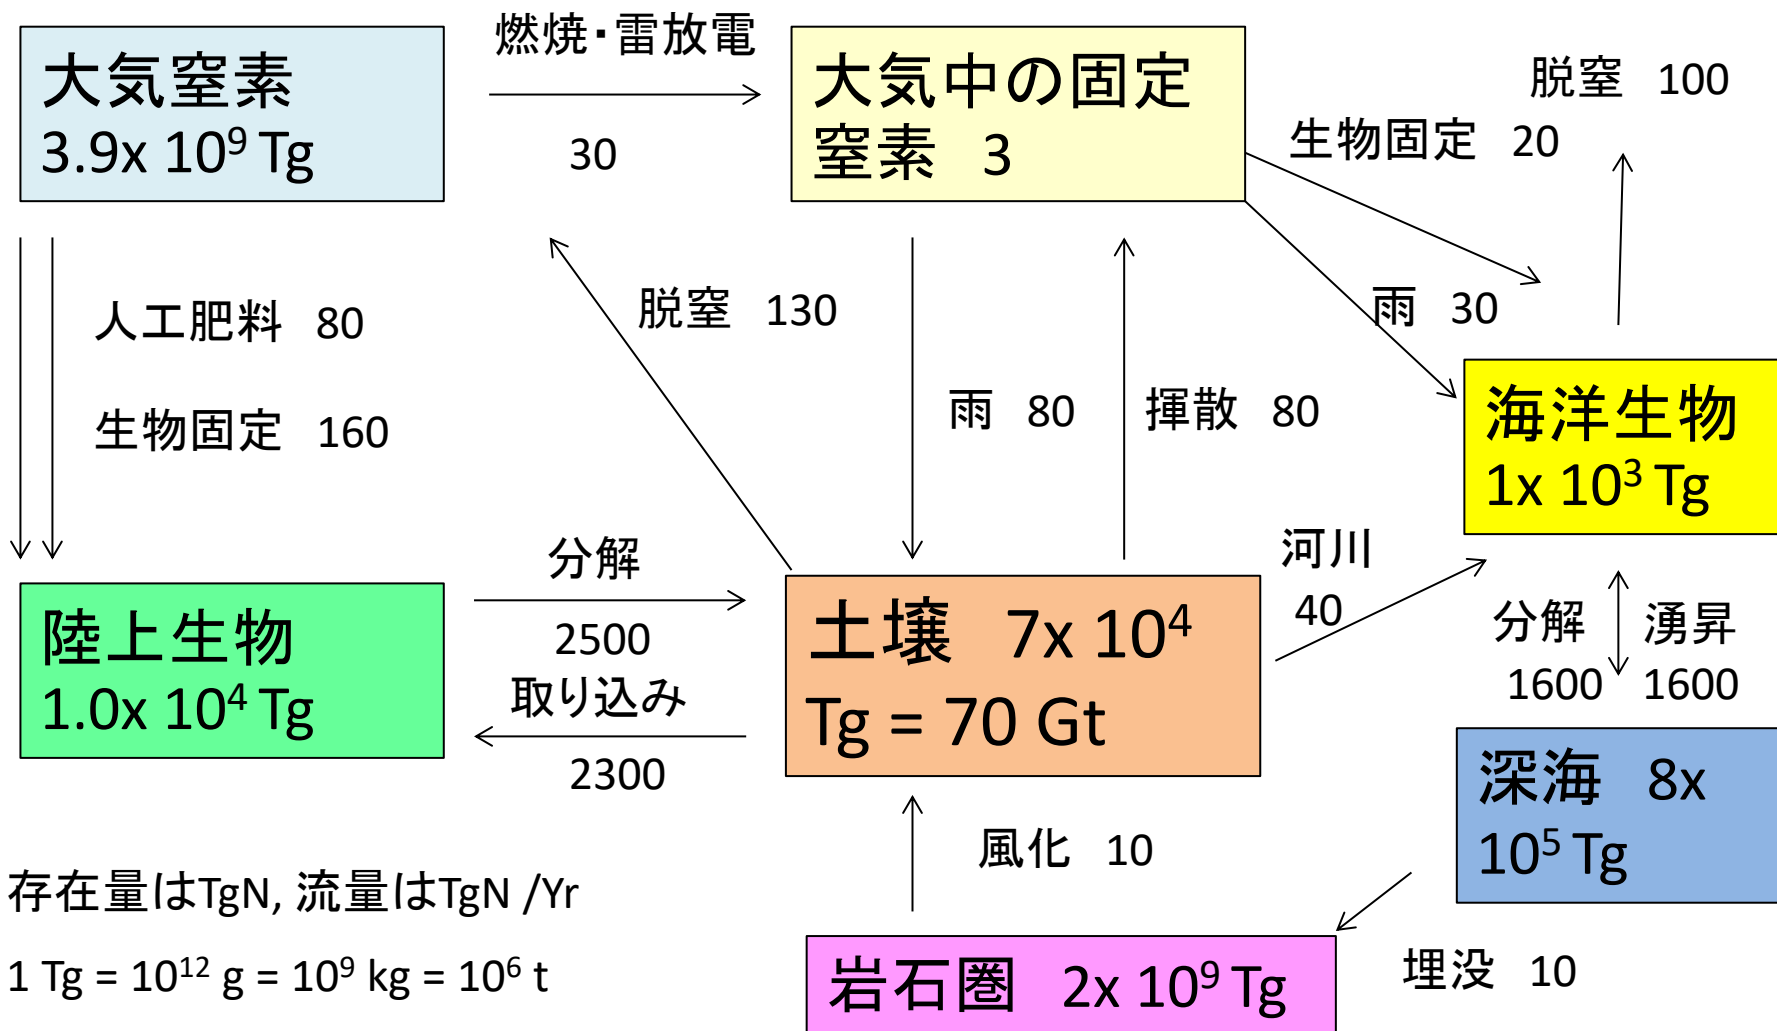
大気窒素
3.9x $10^9$ Tg

燃焼・雷放電

30

大気中の固定
窒素 3

脱窒 100

生物固定 20

人工肥料 80

生物固定 160

脱窒 130

雨 80

揮散 80

雨 30

海洋生物
1x $10^3$ Tg

河川
40

分解
2500
取り込み
2300

陸上生物
1.0x $10^4$ Tg

土壌 7x $10^4$
Tg = 70 Gt

分解
1600

湧昇
1600

深海 8x
$10^5$ Tg

風化 10

存在量はTgN, 流量はTgN /Yr

1 Tg = $10^{12}$ g = $10^9$ kg = $10^6$ t

岩石圏 2x $10^9$ Tg

埋没 10